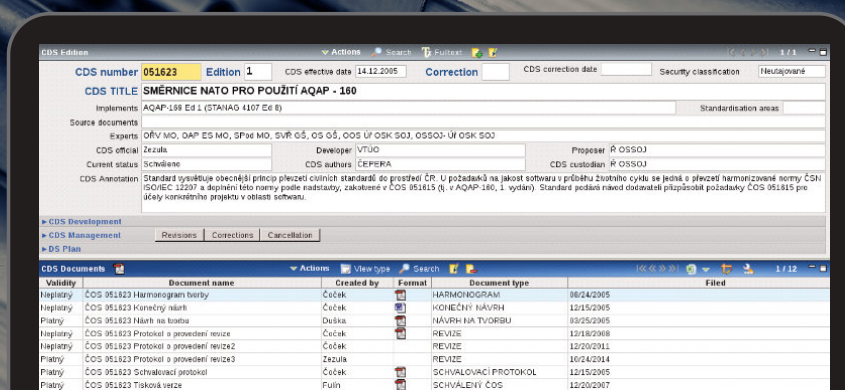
CDS Edition

Actions Search Fulltext

1 / 1

CDS number 051623 Edition 1 CDS effective date 14.12.2005 Correction CDS correction date Security classification Neutajované

CDS TITLE SMĚRNICE NATO PRO POUŽITÍ AQAP - 160

Implements AQAP-160 Ed 1 (STANAG 4107 Ed 8)

Standardisation areas

Source documents

Experts OŘV MO, OAP ES MO, SPod MO, SVŘ GŠ, OS GŠ, OOS ÚŘ OSK SOJ, OSSOJ- ÚŘ OSK SOJ

CDS official Zezula

Developer VTÚO

Proposer Ř OSSOJ

Current status Schváleno

CDS authors ČEPERA

CDS custodian Ř OSSOJ

CDS Annotation Standard vysvětluje obecnější princip převzetí civilních standardů do prostředí ČR. U požadavků na jakost softwaru v průběhu životního cyklu se jedná o převzetí harmonizované normy ČSN ISO/IEC 12207 a doplnění této normy podle nadstavby, zakotvené v ČOS 051615 (tj. v AQAP-160, 1. vydání). Standard podává návod dodavateli přizpůsobit požadavky ČOS 051615 pro účely konkrétního projektu v oblasti softwaru.

► CDS Development

► CDS Management

Revisions Corrections Cancellation

► DS Plan

CDS Documents

Actions View type Search

1 / 12

| Validity | Document name | Created by | Format | Document type | Filed |
|---|---|---|---|---|---|
| Neplatný | ČOS 051623 Harmonogram tvorby | Čoček | | HARMONOGRAM | 08/24/2005 |
| Neplatný | ČOS 051623 Konečný návrh | Čoček | | KONEČNÝ NÁVRH | 12/15/2005 |
| Platný | ČOS 051623 Návrh na tvorbu | Duška | | NÁVRH NA TVORBU | 03/25/2005 |
| Neplatný | ČOS 051623 Protokol o provedení revize | Čoček | | REVIZE | 12/18/2008 |
| Neplatný | ČOS 051623 Protokol o provedení revize2 | Čoček | | REVIZE | 12/20/2011 |
| Platný | ČOS 051623 Protokol o provedení revize3 | Zezula | | REVIZE | 10/24/2014 |
| Neplatný | ČOS 051623 Schvalovací protokol | Čoček | | SCHVALOVACÍ PROTOKOL | 12/15/2005 |
| Platný | ČOS 051623 Tisková verze | Fuln | | SCHVÁLENÝ ČOS | 12/20/2007 |